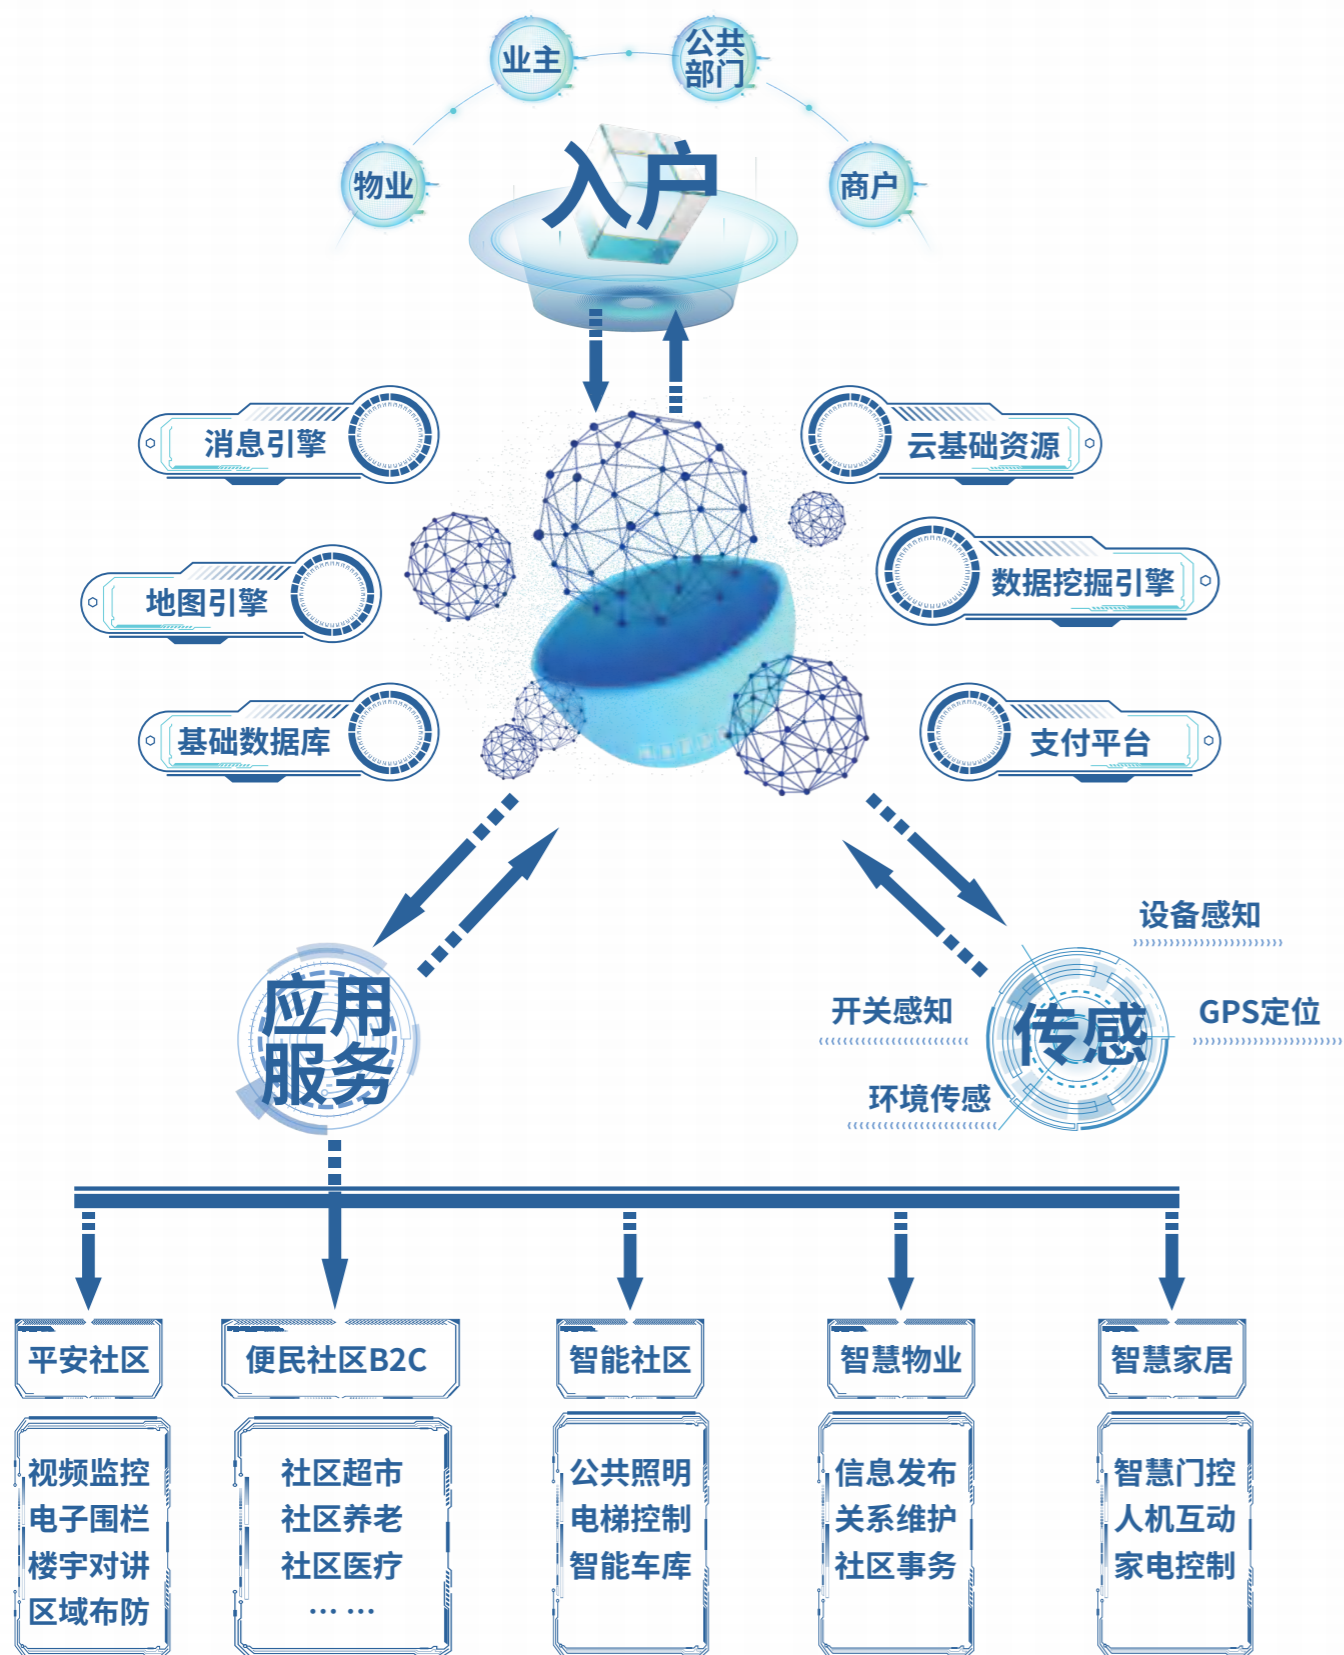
业主
公共部门
物业
入户
商户

消息引擎
云基础资源
地图引擎
数据挖掘引擎
基础数据库
支付平台

设备感知
开关感知
传感
GPS定位
环境传感

应用服务

平安社区
便民社区B2C
智能社区
智慧物业
智慧家居

视频监控
电子围栏
楼宇对讲
区域布防

社区超市
社区养老
社区医疗
…… ……

公共照明
电梯控制
智能车库

信息发布
关系维护
社区事务

智慧门控
人机互动
家电控制